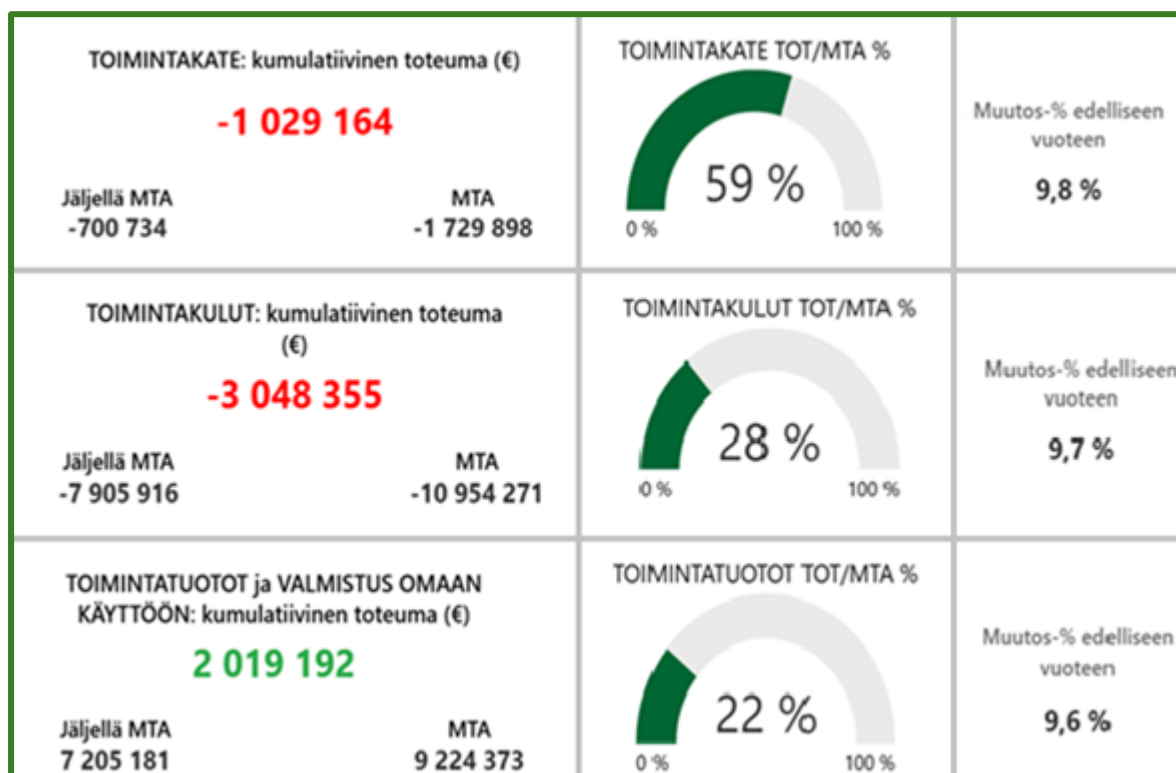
TOIMINTAKATE: kumulatiivinen toteuma (€)

-1 029 164

Jäljellä MTA
-700 734

MTA
-1 729 898

TOIMINTAKATE TOT/MTA %

59 %

0 %

100 %

Muutos-% edelliseen vuoteen

9,8 %

TOIMINTAKULUT: kumulatiivinen toteuma (€)

-3 048 355

Jäljellä MTA
-7 905 916

MTA
-10 954 271

TOIMINTAKULUT TOT/MTA %

28 %

0 %

100 %

Muutos-% edelliseen vuoteen

9,7 %

TOIMINTATUOTOT ja VALMISTUS OMAAN KÄYTTÖÖN: kumulatiivinen toteuma (€)

2 019 192

Jäljellä MTA
7 205 181

MTA
9 224 373

TOIMINTATUOTOT TOT/MTA %

22 %

0 %

100 %

Muutos-% edelliseen vuoteen

9,6 %